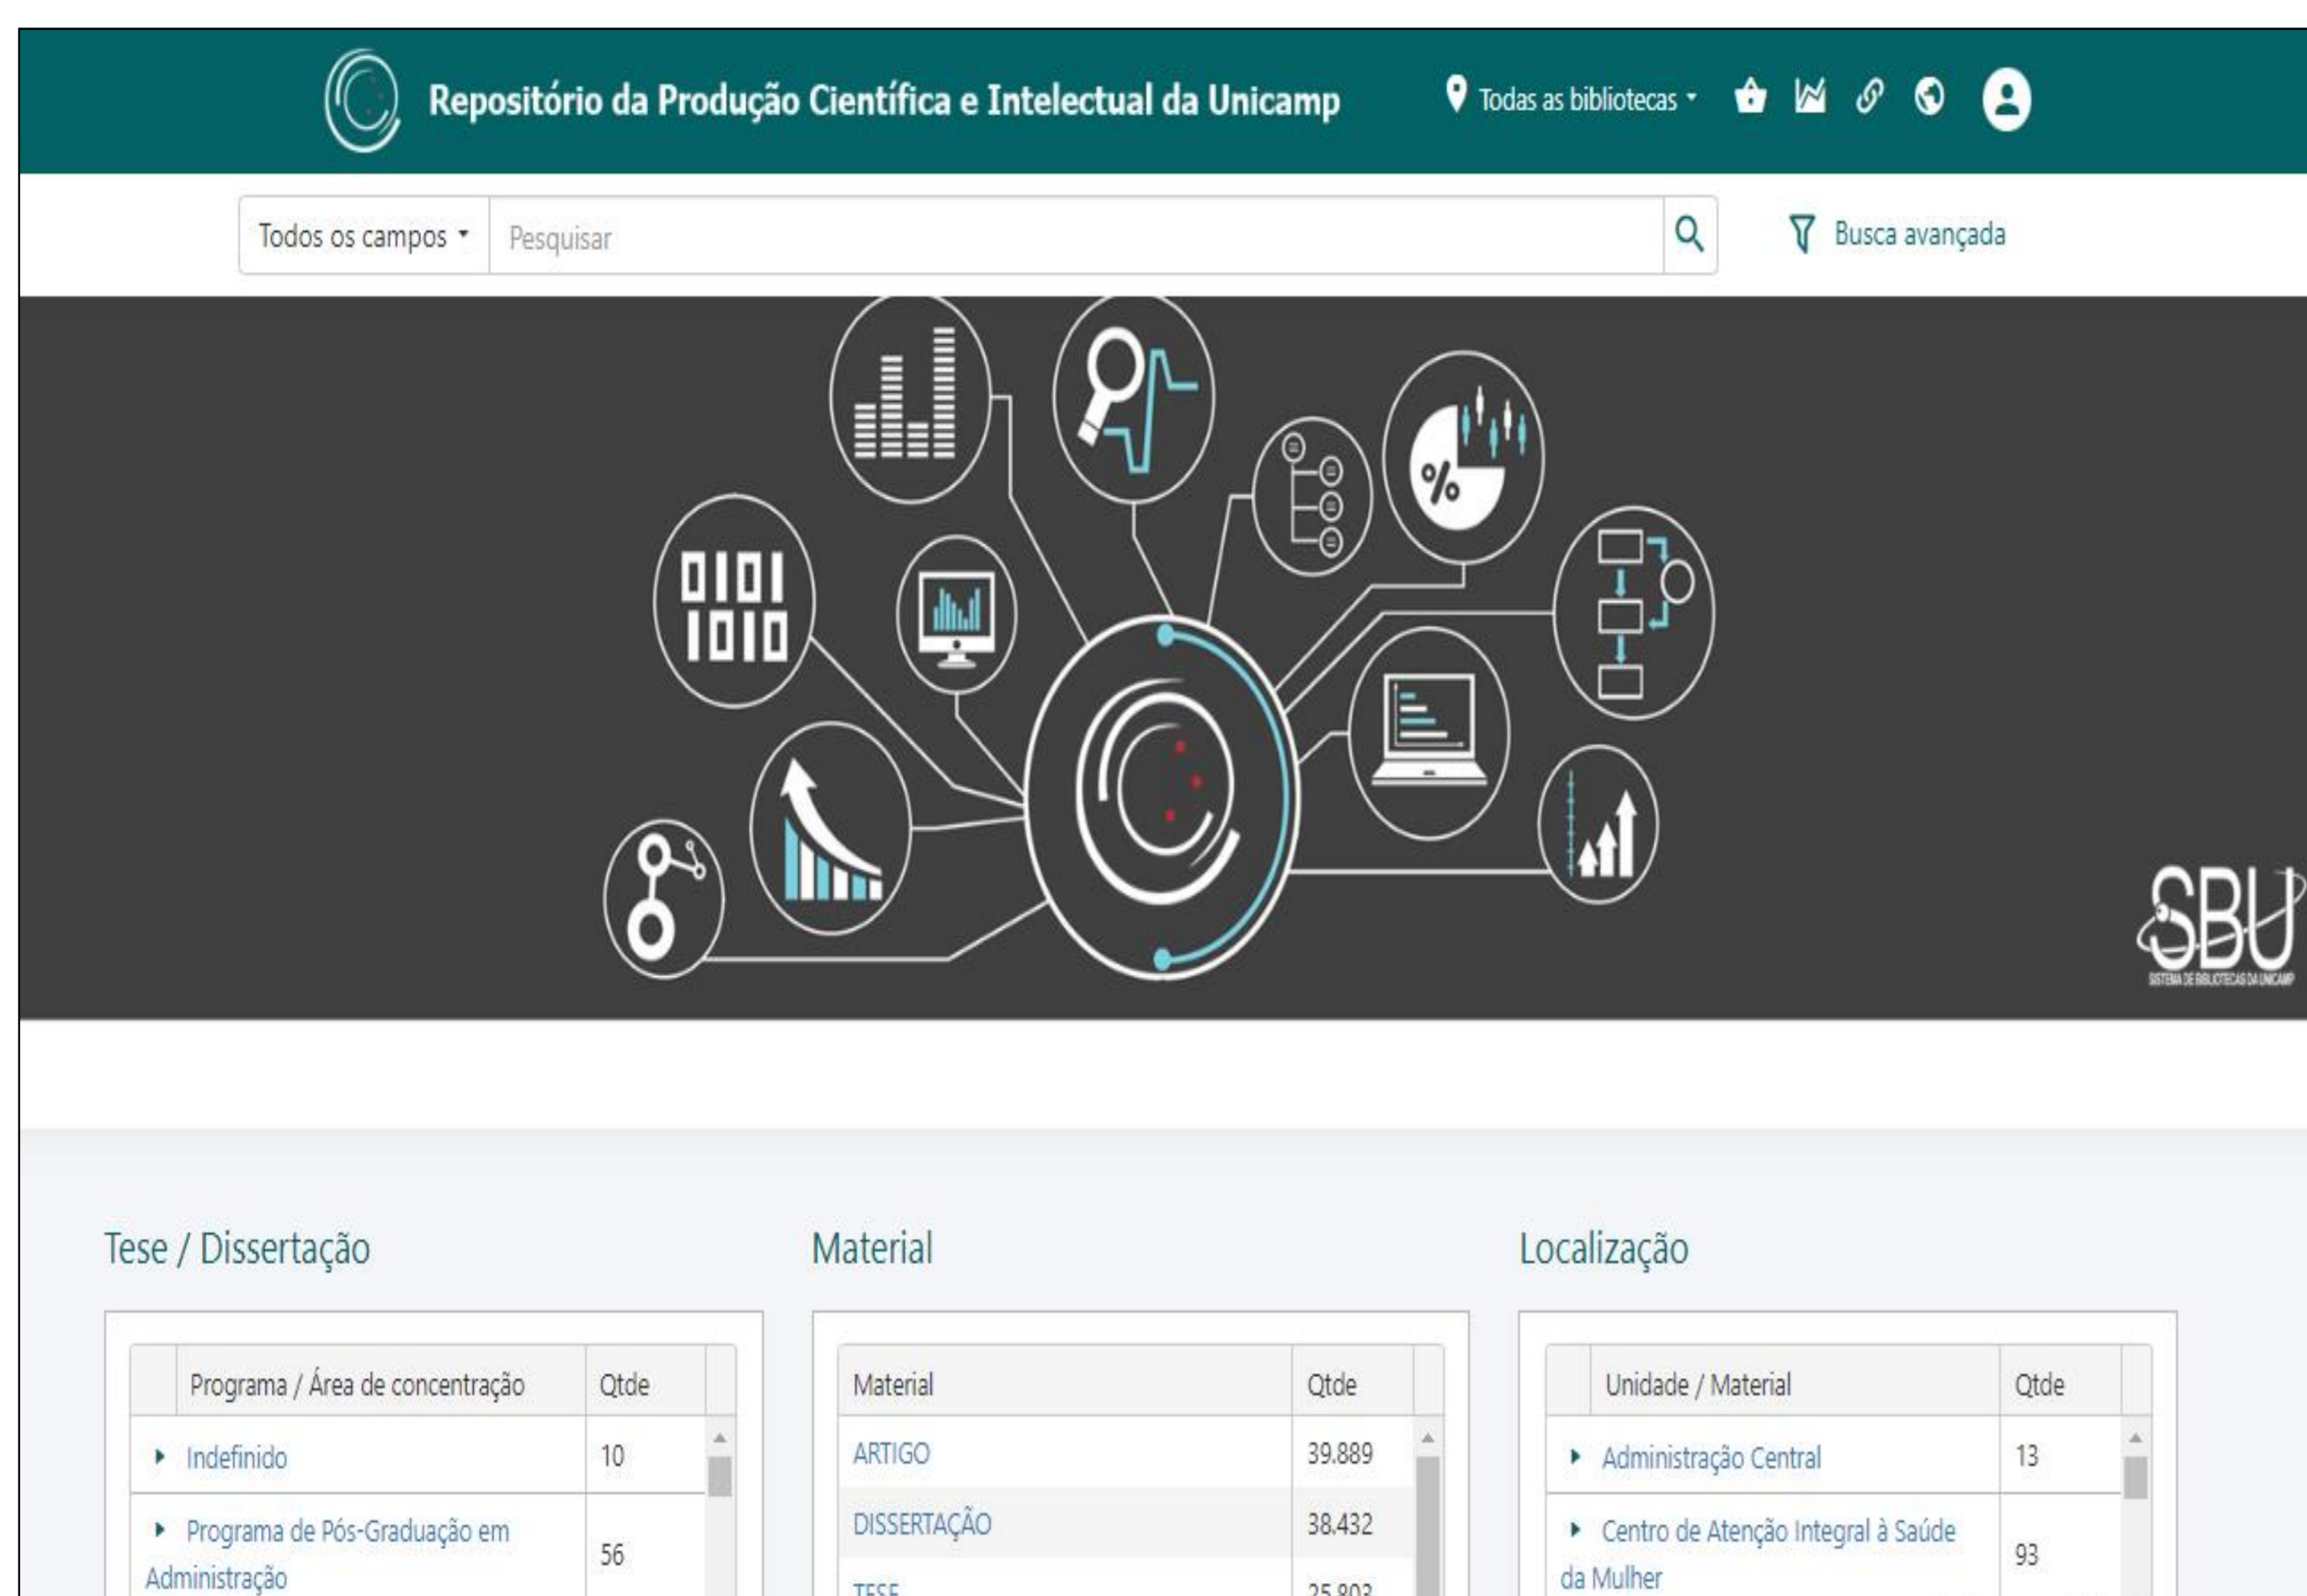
Repositório da Produção Científica e Intelectual da Unicamp

Todas as bibliotecas

Todos os campos

Pesquisar

Busca avançada

0101
1010

SBU
SISTEMA DE BIBLIOTECAS DA UNICAMP

Tese / Dissertação

| Programa / Área de concentração | Qtde |
|---|---|
| Indefinido | 10 |
| Programa de Pós-Graduação em Administração | 56 |

Material

| Material | Qtde |
|---|---|
| ARTIGO | 39.889 |
| DISSERTAÇÃO | 38.432 |
| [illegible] | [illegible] |

Localização

| Unidade / Material | Qtde |
|---|---|
| Administração Central | 13 |
| Centro de Atenção Integral à Saúde da Mulher | 93 |